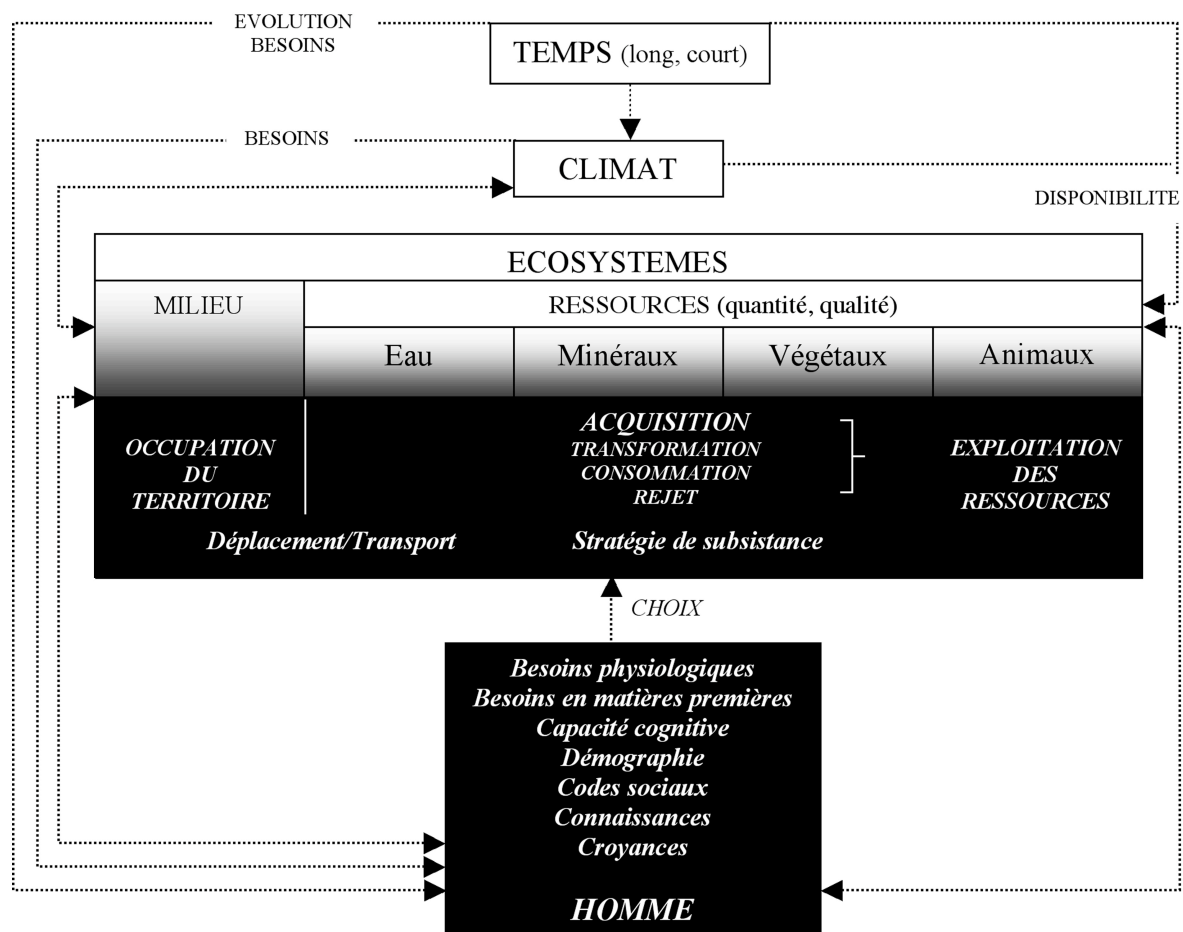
EVOLUTION BESOINS

TEMPS (long, court)

BESOINS

CLIMAT

DISPONIBILITE

ECOSYSTEMES

MILIEU

RESSOURCES (quantité, qualité)

Eau

Minéraux

Végétaux

Animaux

OCCUPATION DU TERRITOIRE

ACQUISITION
TRANSFORMATION
CONSOMMATION
REJET

EXPLOITATION DES RESSOURCES

Déplacement/Transport

Stratégie de subsistance

CHOIX

Besoins physiologiques
Besoins en matières premières
Capacité cognitive
Démographie
Codes sociaux
Connaissances
Croyances

HOMME